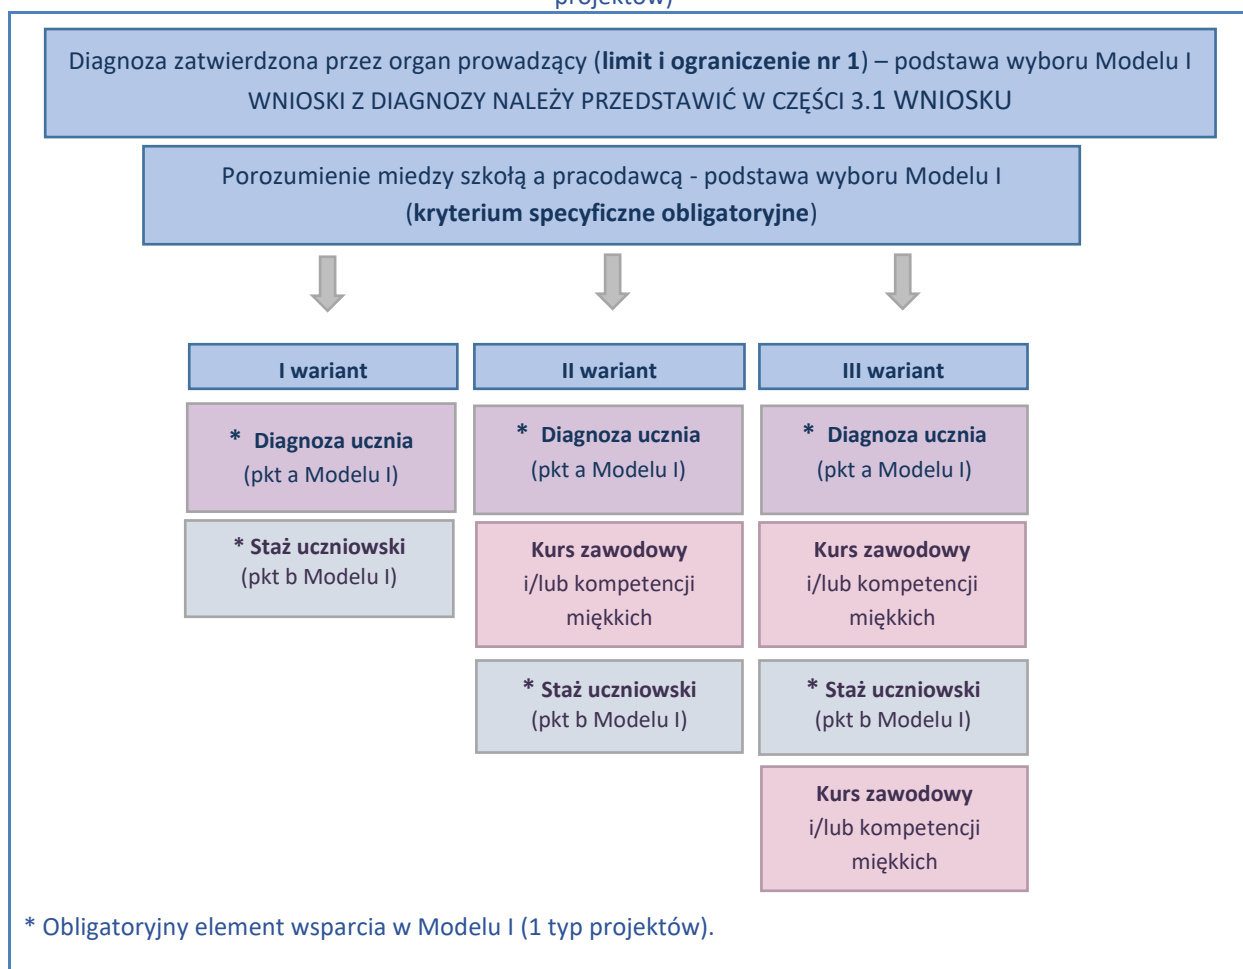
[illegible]

Diagnoza zatwierdzona przez organ prowadzący (**limit i ograniczenie nr 1**) – podstawa wyboru Modelu I
WNIOSKI Z DIAGNOZY NALEŻY PRZEDSTAWIĆ W CZĘŚCI 3.1 WNIOSKU

Porozumienie miedzy szkołą a pracodawcą - podstawa wyboru Modelu I
(**kryterium specyficzne obligatoryjne**)

I wariant

* Diagnoza ucznia
(pkt a Modelu I)

* Staż uczniowski
(pkt b Modelu I)

II wariant

* Diagnoza ucznia
(pkt a Modelu I)

Kurs zawodowy
i/lub kompetencji
miękkich

* Staż uczniowski
(pkt b Modelu I)

III wariant

* Diagnoza ucznia
(pkt a Modelu I)

Kurs zawodowy
i/lub kompetencji
miękkich

* Staż uczniowski
(pkt b Modelu I)

Kurs zawodowy
i/lub kompetencji
miękkich

* Obligatoryjny element wsparcia w Modelu I (1 typ projektów).